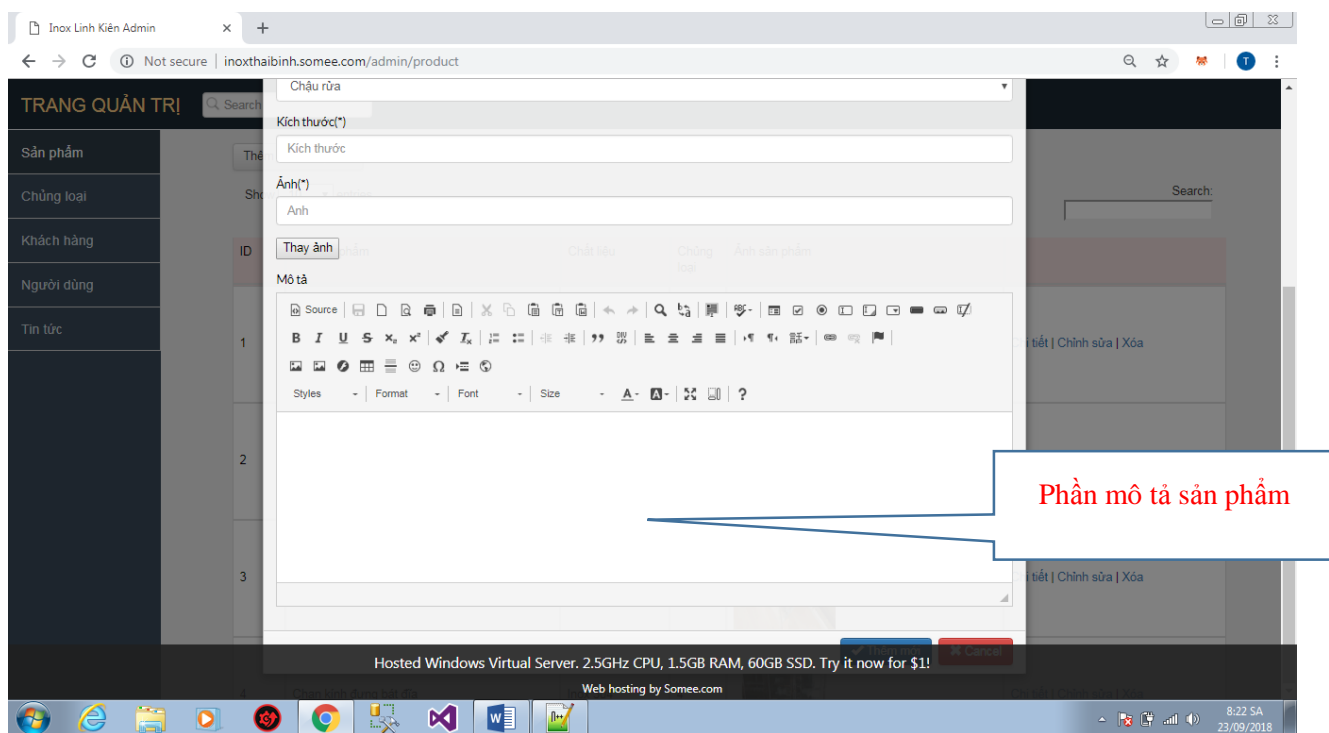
Inox Linh Kiên Admin

Not secure | inoxthaibinh.somee.com/admin/product

TRANG QUẢN TRỊ

Search

Sản phẩm

Chủng loại

Khách hàng

Người dùng

Tin tức

Chậu rửa

Kích thước(*)

Kích thước

Ảnh(*)

Anh

Thay ảnh

Mô tả

Source

Styles

Format

Font

Size

Search:

ID

1

2

3

4

Chi tiết | Chỉnh sửa | Xóa

Chi tiết | Chỉnh sửa | Xóa

Phần mô tả sản phẩm

Thêm mới

Cancel

Hosted Windows Virtual Server. 2.5GHz CPU, 1.5GB RAM, 60GB SSD. Try it now for $1!

Web hosting by Somee.com

8:22 SA
23/09/2018